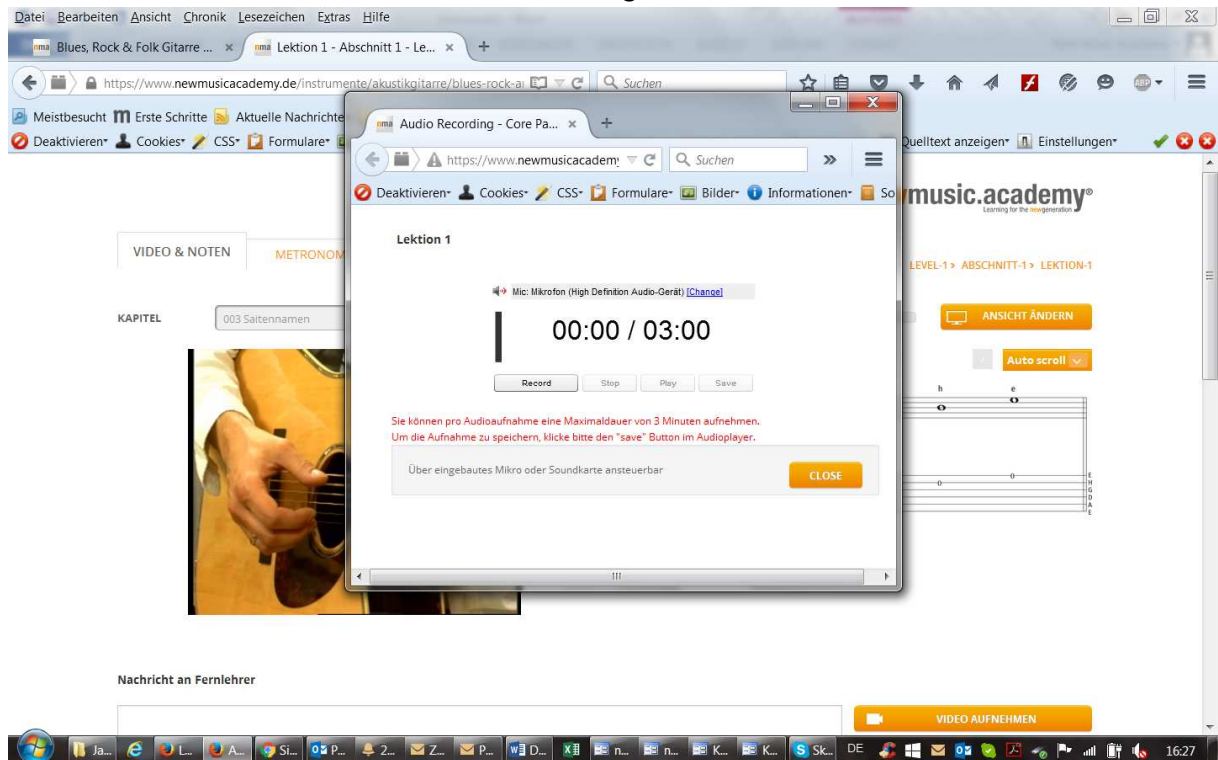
Datei Bearbeiten Ansicht Chronik Lesezeichen Extras Hilfe

nma Blues, Rock & Folk Gitarre ... × nma Lektion 1 - Abschnitt 1 - Le... × +

https://www.newmusicacademy.de/instrumente/akustikgitarre/blues-rock-a Suchen

Meistbesucht Erste Schritte Aktuelle Nachrichte

Deaktivieren Cookies CSS Formulare Quelltext anzeigen Einstellungen

nma Audio Recording - Core Pa... × +

https://www.newmusicacademy Suchen

Deaktivieren Cookies CSS Formulare Bilder Informationen So

music.academy
Learning for the new generation

VIDEO & NOTEN METRONOM

LEVEL-1 > ABSCHNITT-1 > LEKTION-1

KAPITEL 003 Saitennamen

ANSICHT ÄNDERN

Auto scroll

Lektion 1

Mic: Mikrofon (High Definition Audio-Gerät) [Change]

00:00 / 03:00

Record Stop Play Save

Sie können pro Audioaufnahme eine Maximaldauer von 3 Minuten aufnehmen.
Um die Aufnahme zu speichern, klicke bitte den "save" Button im Audioplayer.

Über eingebautes Mikro oder Soundkarte ansteuerbar

CLOSE

h e

E H G D A E

Nachricht an Fernlehrer

VIDEO AUFNEHMEN

Ja... L... A... Si... P... 2... Z... P... D... n... n... K... K... Sk... DE 16:27